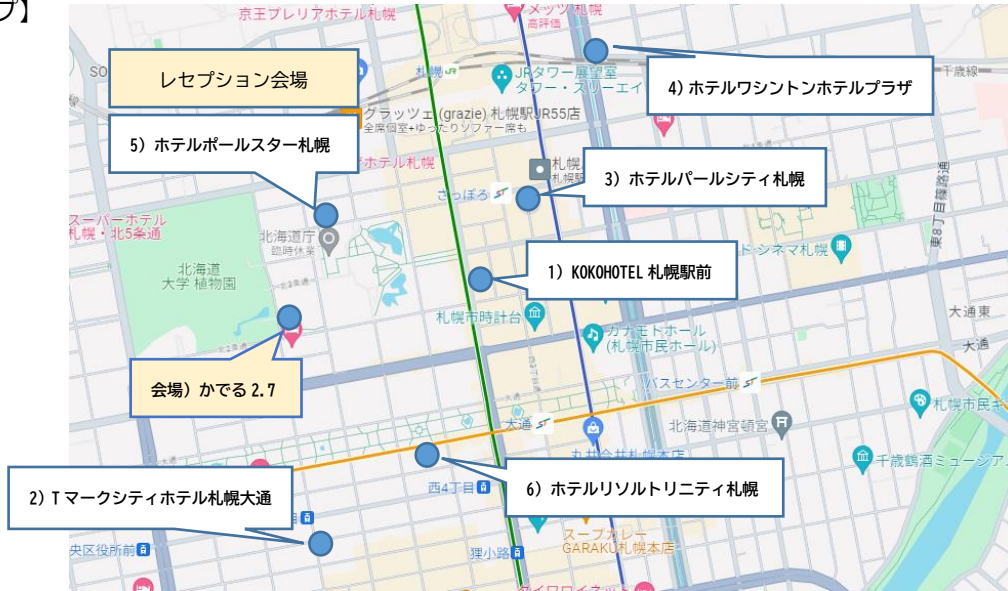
プ】

京王プレリアホテル札幌

メッツ札幌 高評価

SO

札幌

JRタワー展望室 タワー・スリーエイト

千歳線

レセプション会場

4) ホテルワシントンホテルプラザ

グラッツェ (grazie) 札幌駅JR55店 全席個室+ゆったりソファー席も

5) ホテルポールスター札幌

ホテル札幌

札幌 札幌駅

3) ホテルパールシティ札幌

さっぽろ

スーパーホテル 札幌・北5条通

北海道庁 臨時休業

東8丁目篠路通

シネマ札幌

1) KOKOHOTEL 札幌駅前

北海道 大学 植物園

大通東

札幌市時計台

カナモトホール (札幌市民ホール)

大通

会場) かでる 2.7

バスセンター前

大通

北海道神宮頓宮

札幌市民

千歳鶴酒ミュージアム

丸井今井札幌本店

2) T マークシティホテル札幌大通

西4丁目

6) ホテルリソルトリニティ札幌

央区役所前

スープカレー GARAKU札幌本店

狸小路

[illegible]